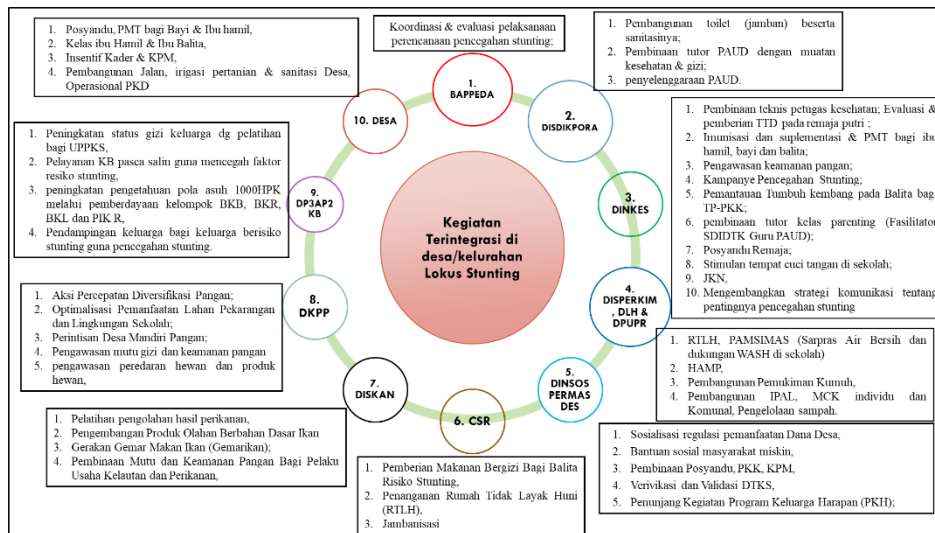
1. Posyandu, PMT bagi Bayi & Ibu hamil,
2. Kelas ibu Hamil & Ibu Balita,
3. Insentif Kader & KPM,
4. Pembangunan Jalan, irigasi pertanian & sanitasi Desa, Operasional PKD

Koordinasi & evaluasi pelaksanaan perencanaan pencegahan stunting;

1. Pembangunan toilet (jamban) beserta sanitasinya;
2. Pembinaan tutor PAUD dengan muatan kesehatan & gizi;
3. penyelenggaraan PAUD.

1. BAPPEDA

2. DISDIKPORA

10. DESA

1. Pembinaan teknis petugas kesehatan; Evaluasi & pemberian TTD pada remaja putri ;
2. Imunisasi dan suplementasi & PMT bagi ibu hamil, bayi dan balita;
3. Pengawasan keamanan pangan;
4. Kampanye Pencegahan Stunting;
5. Pemantauan Tumbuh kembang pada Balita bag TP-PKK;
6. pembinaan tutor kelas parenting (Fasilitator SDIDTK Guru PAUD);
7. Posyandu Remaja;
8. Stimulan tempat cuci tangan di sekolah;
9. JKN,
10. Mengembangkan strategi komunikasi tentang pentingnya pencegahan stunting

1. Peningkatan status gizi keluarga dg pelatihan bagi UPPKS,
2. Pelayanan KB pasca salin guna mencegah faktor resiko stunting,
3. peningkatan pengetahuan pola asuh 1000HPK melalui pemberdayaan kelompok BKB, BKR, BKL dan PIK R,
4. Pendampingan keluarga bagi keluarga berisiko stunting guna pencegahan stunting.

9. DP3AP2 KB

3. DINKES

Kegiatan Terintegrasi di desa/kelurahan Lokus Stunting

1. Aksi Percepatan Diversifikasi Pangan;
2. Optimalisasi Pemanfaatan Lahan Pekarangan dan Lingkungan Sekolah;
3. Perintisan Desa Mandiri Pangan;
4. Pengawasan mutu gizi dan keamanan pangan
5. pengawasan peredaran hewan dan produk hewan,

8. DKPP

4. DISPERKIM, DLH & DPUPR

1. RTLH, PAMSIMAS (Sarpras Air Bersih dan dukungan WASH di sekolah)
2. HAMP,
3. Pembangunan Pemukiman Kumuh,
4. Pembangunan IPAL, MCK individu dan Komunal, Pengelolaan sampah.

7. DISKAN

5. DINSOS PERMAS DES

6. CSR

1. Pelatihan pengolahan hasil perikanan,
2. Pengembangan Produk Olahan Berbahan Dasar Ikan
3. Gerakan Gemar Makan Ikan (Gemarikan);
4. Pembinaan Mutu dan Keamanan Pangan Bagi Pelaku Usaha Kelautan dan Perikanan,

1. Pemberian Makanan Bergizi Bagi Balita Risiko Stunting,
2. Penanganan Rumah Tidak Layak Huni (RTLH),
3. Jambanisasi

1. Sosialisasi regulasi pemanfaatan Dana Desa,
2. Bantuan sosial masyarakat miskin,
3. Pembinaan Posyandu, PKK, KPM,
4. Verivikasi dan Validasi DTKS,
5. Penunjang Kegiatan Program Keluarga Harapan (PKH);